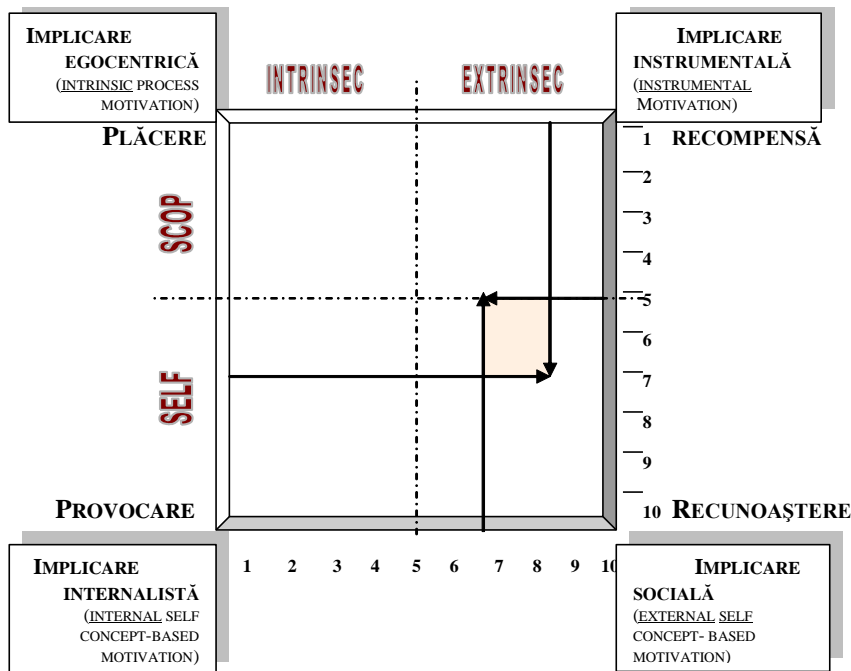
IMPLICARE EGOCENTRICĂ (INTRINSIC PROCESS MOTIVATION)

INTRINSEC

EXTRINSEC

IMPLICARE INSTRUMENTALĂ (INSTRUMENTAL MOTIVATION)

PLĂCERE

1 RECOMPENSĂ

2

3

4

5

6

7

8

9

10 RECUNOAŞTERE

SCOP

SELF

PROVOCARE

IMPLICARE INTERNALISTĂ (INTERNAL SELF CONCEPT-BASED MOTIVATION)

1 2 3 4 5 6 7 8 9 10

IMPLICARE SOCIALĂ (EXTERNAL SELF CONCEPT- BASED MOTIVATION)